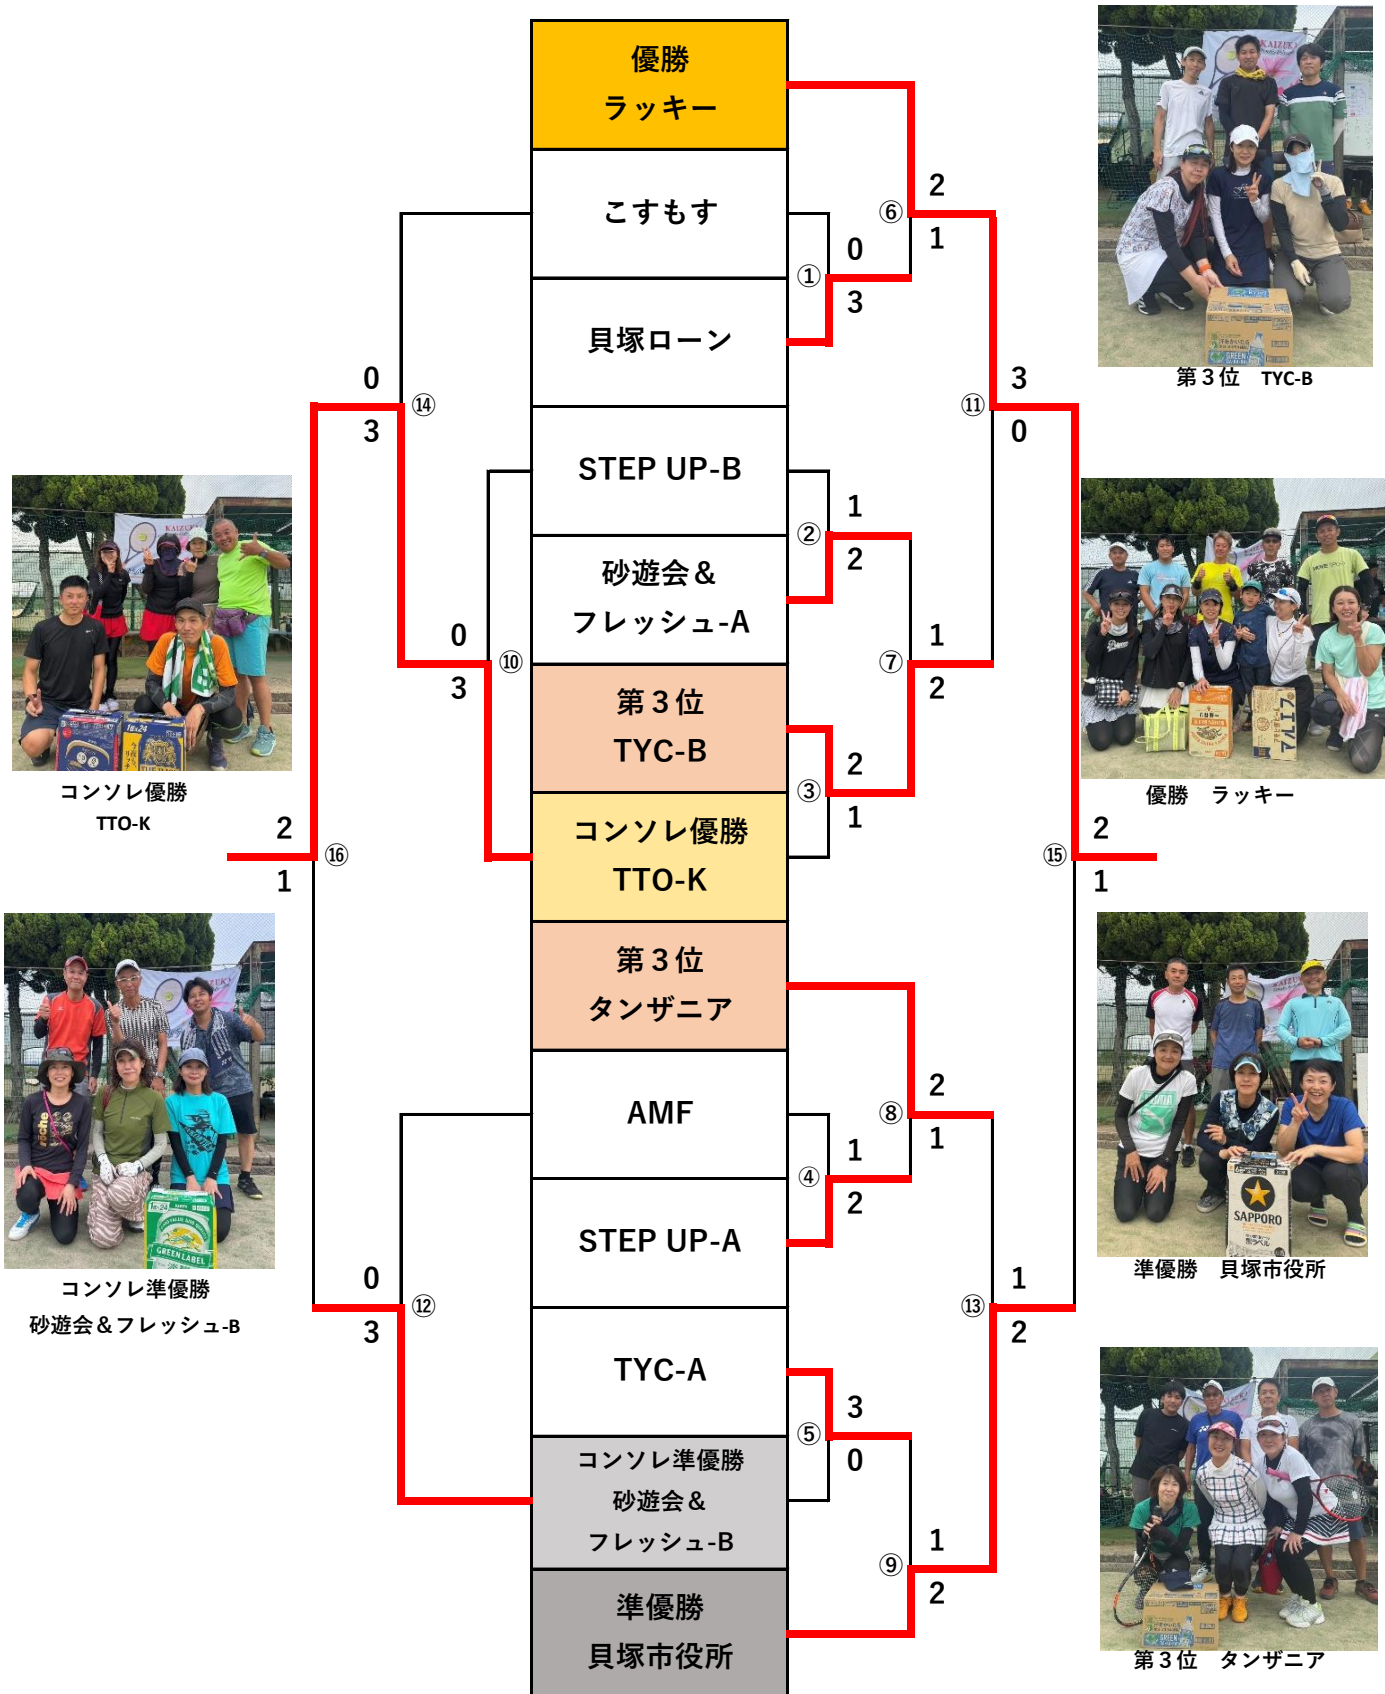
優勝
ラッキー

こすもす

貝塚ローン

STEP UP-B

砂遊会＆
フレッシュ-A

第３位
TYC-B

コンソレ優勝
TTO-K

第３位
タンザニア

AMF

STEP UP-A

TYC-A

コンソレ準優勝
砂遊会＆
フレッシュ-B

準優勝
貝塚市役所

⑥ 2 1
① 0 3
⑪ 3 0
② 1 2
⑦ 1 2
③ 2 1
⑮ 2 1
⑧ 2 1
④ 1 2
⑬ 1 2
⑤ 3 0
⑨ 1 2

⑭ 0 3
⑩ 0 3
⑯ 2 1
⑫ 0 3

第３位　TYC-B

優勝　ラッキー

準優勝　貝塚市役所

第３位　タンザニア

コンソレ優勝
TTO-K

コンソレ準優勝
砂遊会＆フレッシュ-B